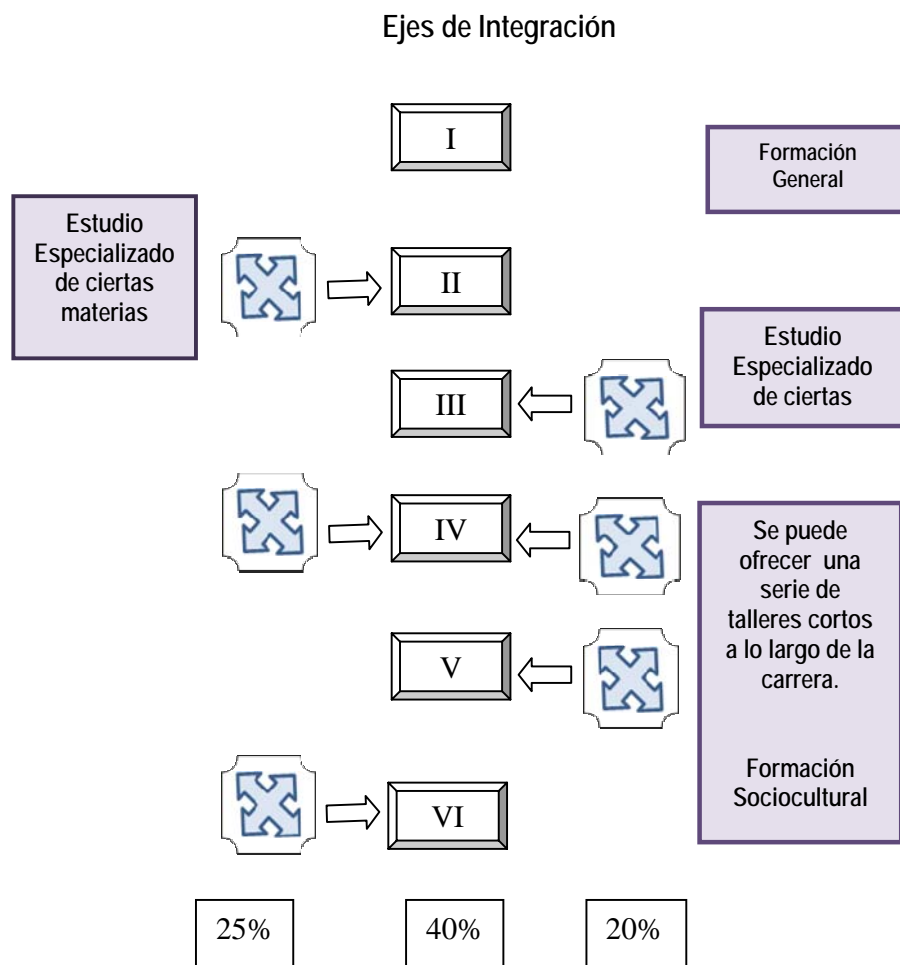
Ejes de Integración

I

Formación General

Estudio Especializado de ciertas materias

II

Estudio Especializado de ciertas

III

IV

Se puede ofrecer una serie de talleres cortos a lo largo de la carrera.

Formación Sociocultural

V

VI

25%

40%

20%